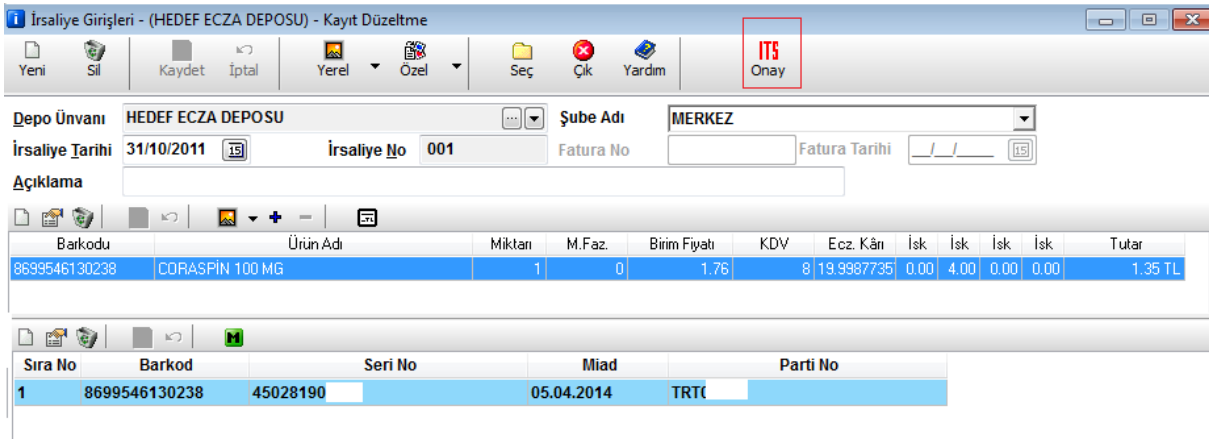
İrsaliye Girişleri - (HEDEF ECZA DEPOSU) - Kayıt Düzeltme

Yeni Sil Kaydet İptal Yerel Özel Seç Çık Yardım ITS Onay

Depo Ünvanı HEDEF ECZA DEPOSU
Şube Adı MERKEZ
İrsaliye Tarihi 31/10/2011
İrsaliye No 001
Fatura No
Fatura Tarihi __/__/____
Açıklama

| Barkodu | Ürün Adı | Miktarı | M.Faz. | Birim Fiyatı | KDV | Ecz. Kârı | İsk | İsk | İsk | İsk | Tutar |
|---|---|---|---|---|---|---|---|---|---|---|---|
| 8699546130238 | CORASPİN 100 MG | 1 | 0 | 1.76 | 8 | 19.9987735 | 0.00 | 4.00 | 0.00 | 0.00 | 1.35 TL |

M

| Sıra No | Barkod | Seri No | Miad | Parti No |
|---|---|---|---|---|
| 1 | 8699546130238 | 45028190 | 05.04.2014 | TRT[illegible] |